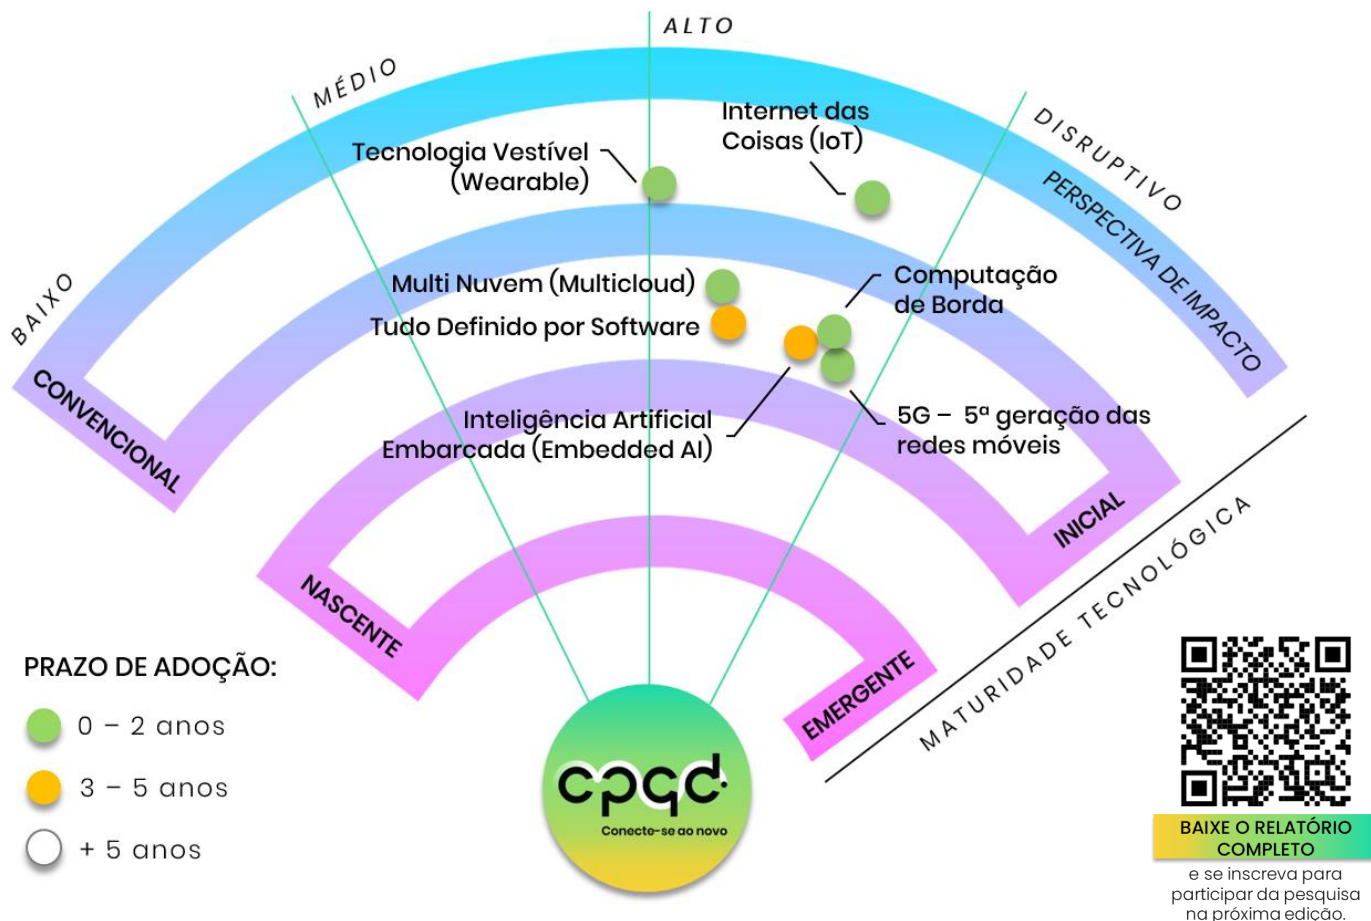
ALTO

MÉDIO

DISRUPTIVO

BAIXO

PERSPECTIVA DE IMPACTO

Tecnologia Vestível (Wearable)

Internet das Coisas (IoT)

Multi Nuvem (Multicloud)

Tudo Definido por Software

Computação de Borda

Inteligência Artificial Embarcada (Embedded AI)

5G – 5ª geração das redes móveis

CONVENCIONAL

INICIAL

NASCENTE

EMERGENTE

MATURIDADE TECNOLÓGICA

PRAZO DE ADOÇÃO:

0 – 2 anos

3 – 5 anos

+ 5 anos

cpqd

Conecte-se ao novo

BAIXE O RELATÓRIO COMPLETO

e se inscreva para participar da pesquisa na próxima edição.